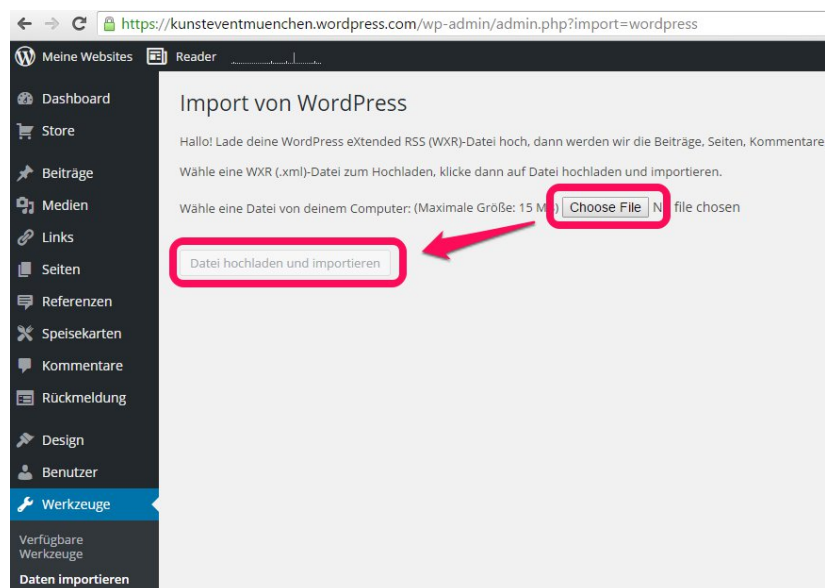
https://kunsteventmuenchen.wordpress.com/wp-admin/admin.php?import=wordpress

Meine Websites
Reader

Dashboard
Store
Beiträge
Medien
Links
Seiten
Referenzen
Speisekarten
Kommentare
Rückmeldung
Design
Benutzer
Werkzeuge
Verfügbare Werkzeuge
Daten importieren

Import von WordPress

Hallo! Lade deine WordPress eXtended RSS (WXR)-Datei hoch, dann werden wir die Beiträge, Seiten, Kommentare

Wähle eine WXR (.xml)-Datei zum Hochladen, klicke dann auf Datei hochladen und importieren.

Wähle eine Datei von deinem Computer: (Maximale Größe: 15 M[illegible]) Choose File N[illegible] file chosen

Datei hochladen und importieren